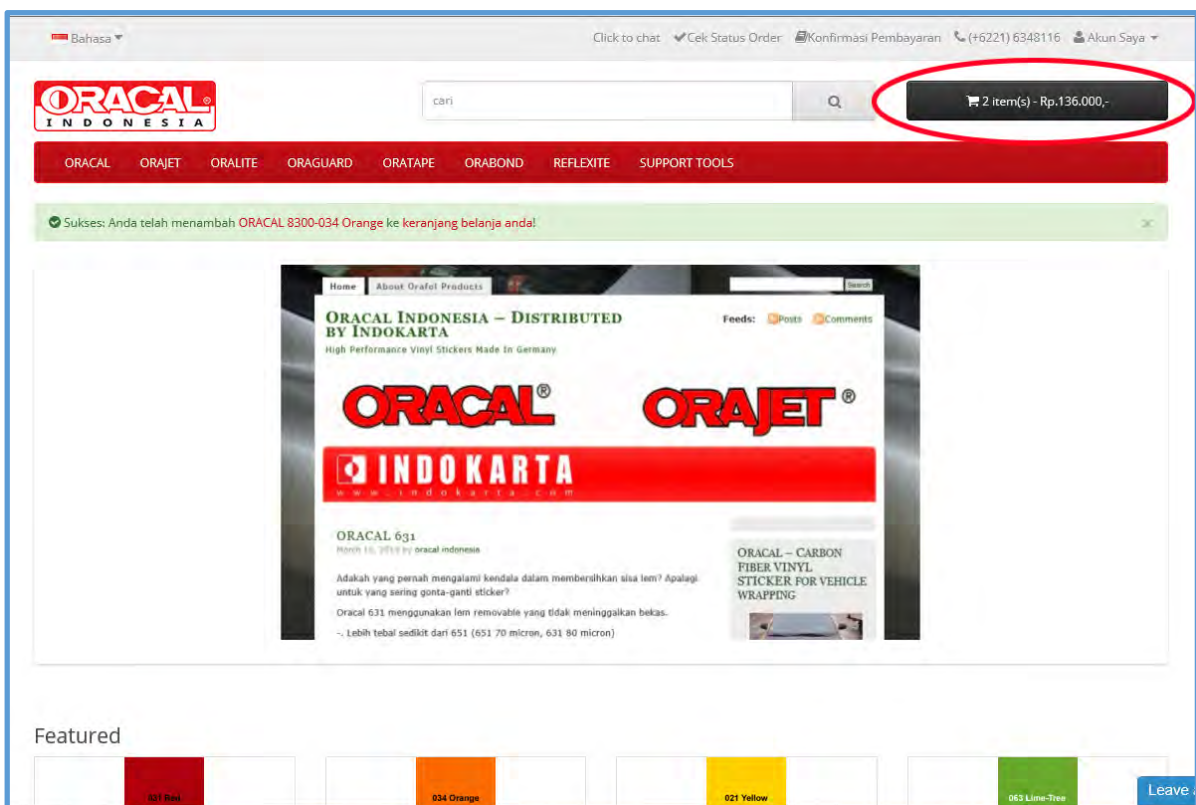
Bahasa

Click to chat  Cek Status Order  Konfirmasi Pembayaran  (+6221) 6348116  Akun Saya

ORACAL® INDONESIA

cari

2 item(s) - Rp.136.000,-

ORACAL  ORAJET  ORALITE  ORAGUARD  ORATAPE  ORABOND  REFLEXITE  SUPPORT TOOLS

Sukses: Anda telah menambah ORACAL 8300-034 Orange ke keranjang belanja anda!

×

Home  About Orafol Products  Search

ORACAL INDONESIA – DISTRIBUTED BY INDOKARTA

High Performance Vinyl Stickers Made In Germany

Feeds: Posts  Comments

ORACAL®  ORAJET®

INDOKARTA
www.indokarta.com

ORACAL 631
March 10, 2013 by oracal indonesia

Adakah yang pernah mengalami kendala dalam membersihkan sisa lem? Apalagi untuk yang sering gonta-ganti sticker?

Oracal 631 menggunakan lem removable yang tidak meninggalkan bekas.

-. Lebih tebal sedikit dari 651 (651 70 micron, 631 80 micron)

ORACAL – CARBON FIBER VINYL STICKER FOR VEHICLE WRAPPING

Featured

031 Red

034 Orange

021 Yellow

063 Lime-Tree

Leave